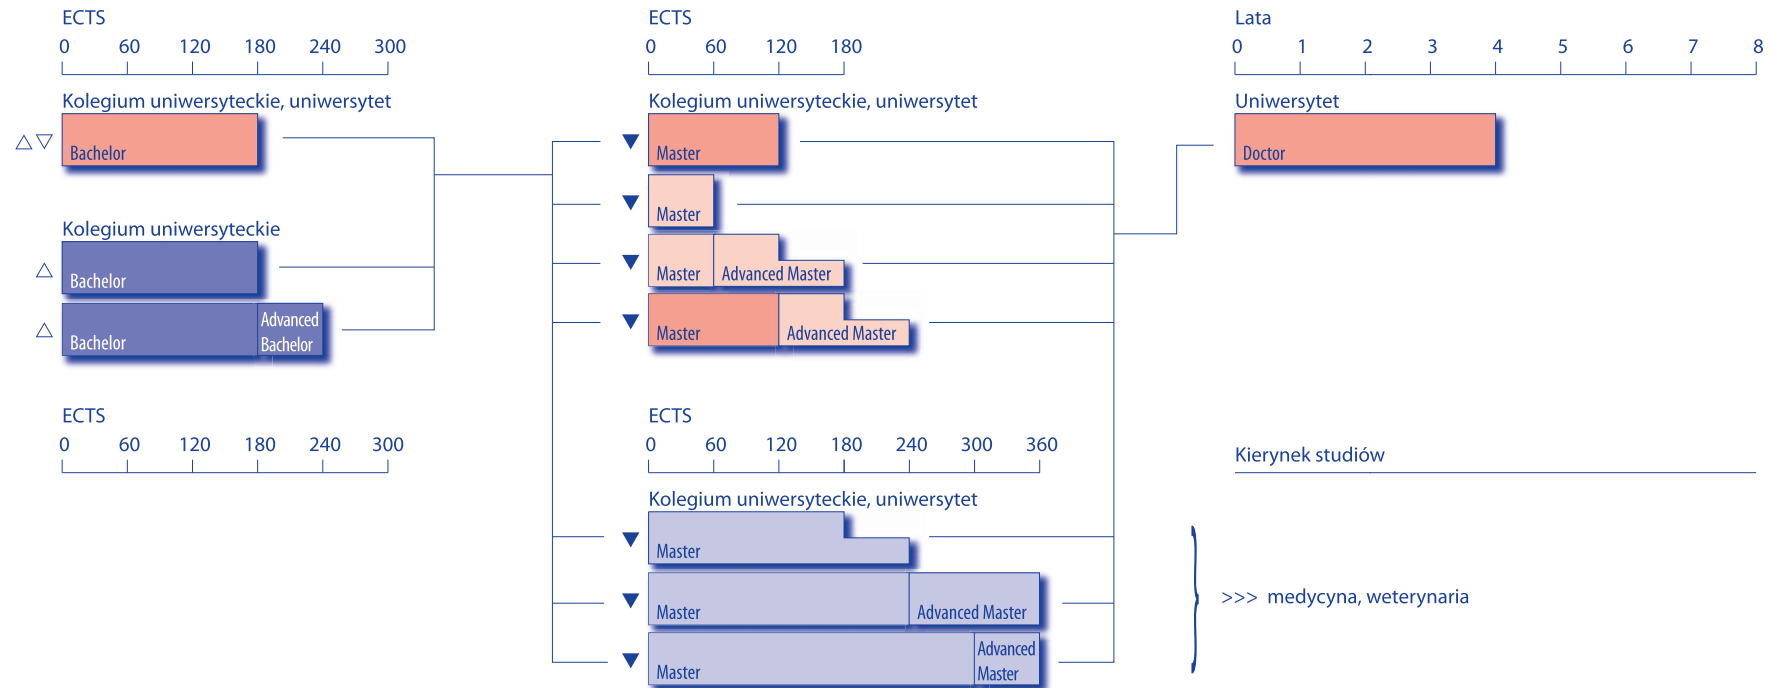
ECTS
0 60 120 180 240 300

Kolegium uniwersyteckie, uniwersytet
△▽ Bachelor

Kolegium uniwersyteckie
△ Bachelor
△ Bachelor Advanced Bachelor

ECTS
0 60 120 180 240 300

ECTS
0 60 120 180

Kolegium uniwersyteckie, uniwersytet
▼ Master
▼ Master
▼ Master Advanced Master
▼ Master Advanced Master

ECTS
0 60 120 180 240 300 360

Kolegium uniwersyteckie, uniwersytet
▼ Master
▼ Master Advanced Master
▼ Master Advanced Master

Lata
0 1 2 3 4 5 6 7 8

Uniwersytet
Doctor

Kierynek studiów

>>> medycyna, weterynaria